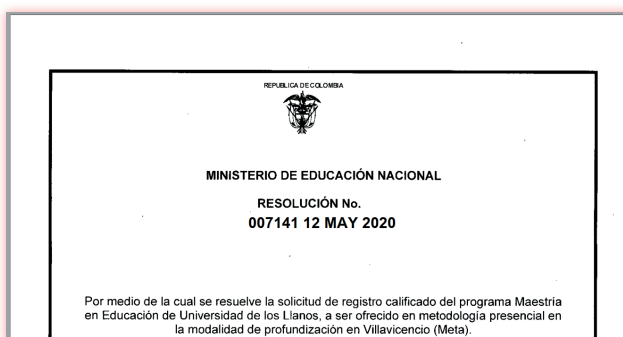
REPUBLICA DE COLOMBIA

MINISTERIO DE EDUCACIÓN NACIONAL

RESOLUCIÓN No.
007141 12 MAY 2020

Por medio de la cual se resuelve la solicitud de registro calificado del programa Maestría en Educación de Universidad de los Llanos, a ser ofrecido en metodología presencial en la modalidad de profundización en Villavicencio (Meta).